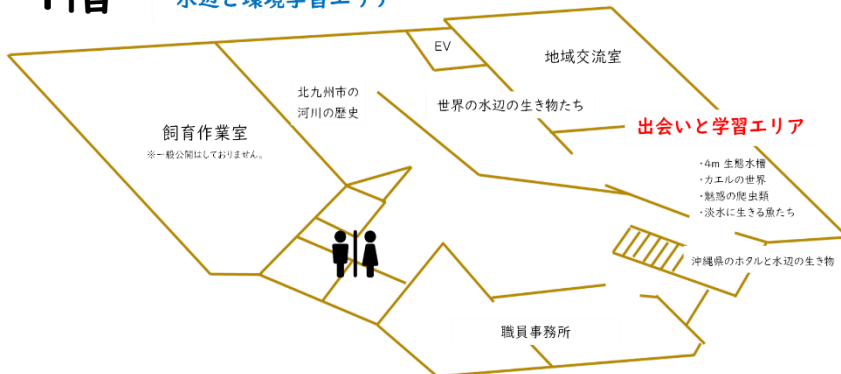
1階

水辺と環境学習エリア

EV

地域交流室

北九州市の河川の歴史

世界の水辺の生き物たち

出会いと学習エリア

飼育作業室

※一般公開はしておりません。

・4m 生態水槽
・カエルの世界
・魅惑の爬虫類
・淡水に生きる魚たち

沖縄県のホタルと水辺の生き物

職員事務所